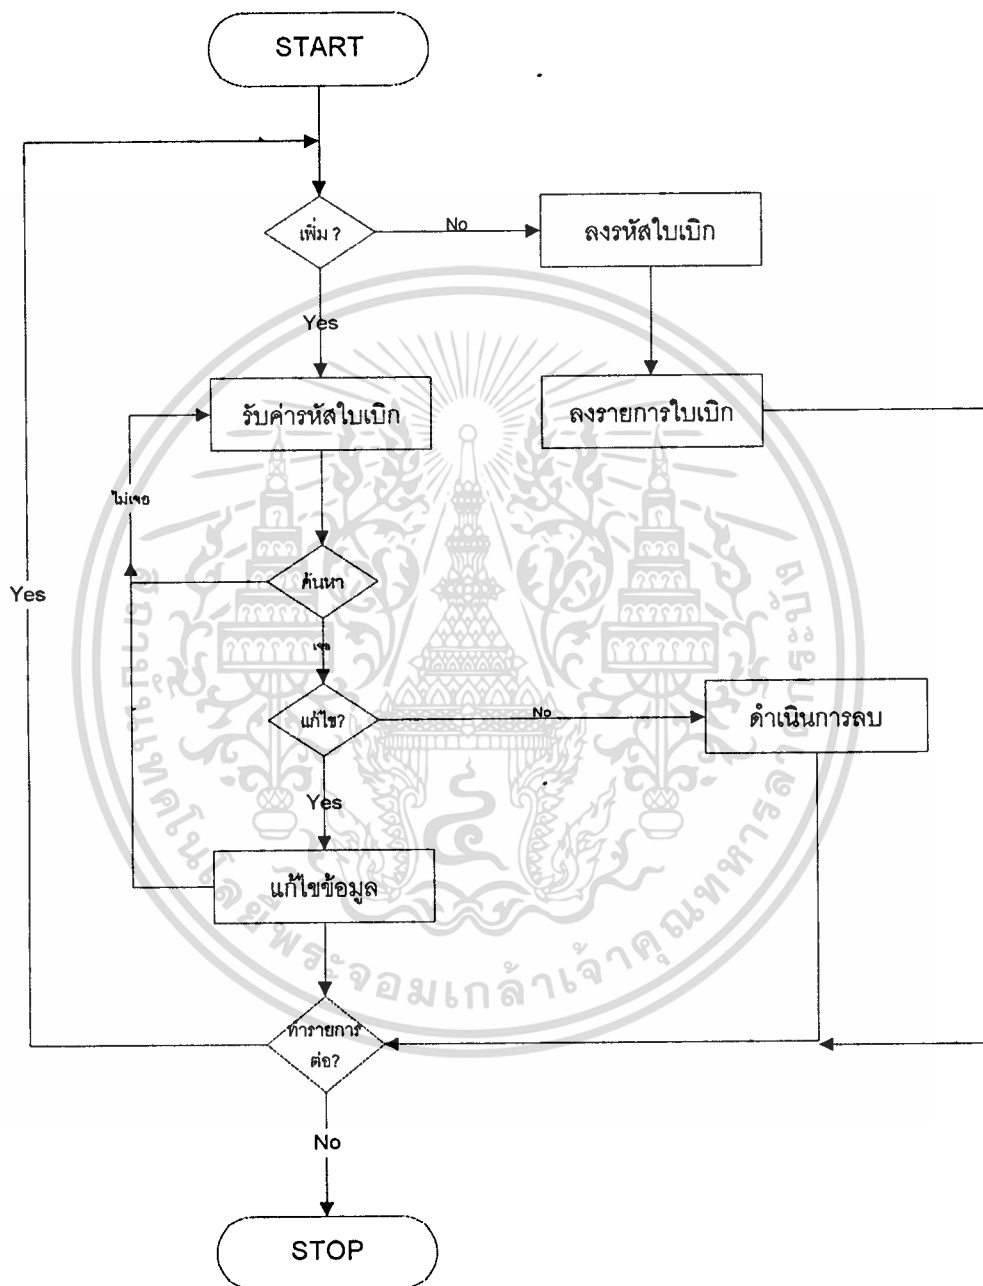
START

เพิ่ม ?

No

ลงรหัสใบเบิก

Yes

รับค่ารหัสใบเบิก

ลงรายการใบเบิก

ไม่เจอ

ค้นหา

Yes

เจอ

แก้ไข?

No

ดำเนินการลบ

Yes

แก้ไขข้อมูล

ทำรายการต่อ?

No

STOP

สถาบันเทคโนโลยีพระจอมเกล้าเจ้าคุณทหารลาดกระบัง